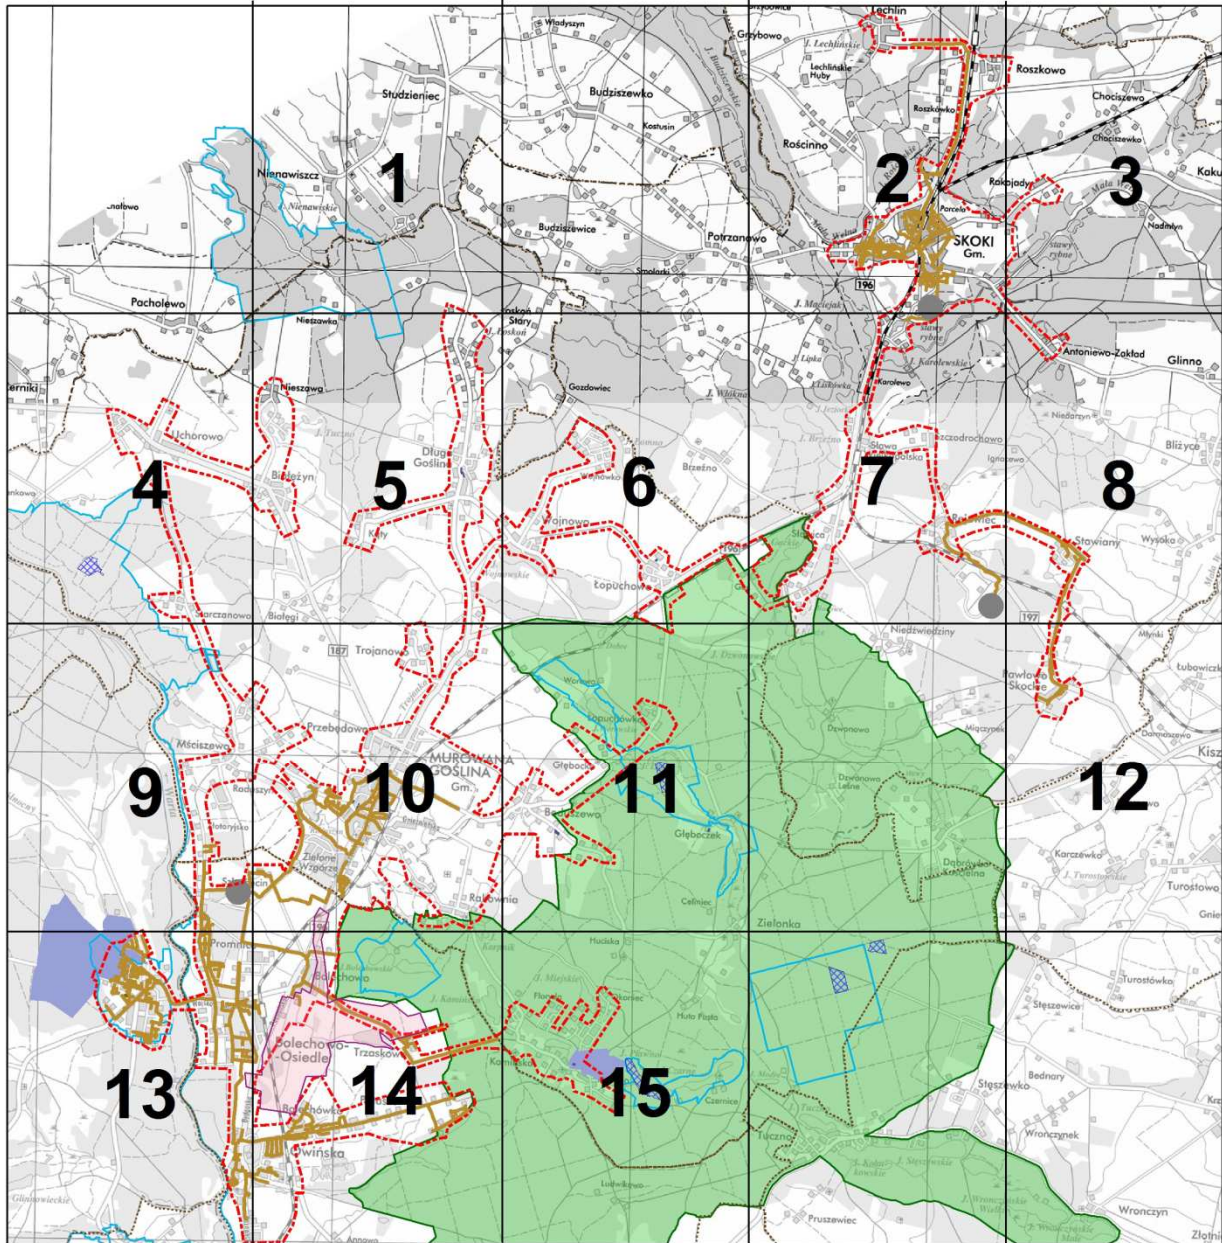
Lechlin
Władyszyn
Grzybowo
J. Lechlińskie
Roszkowo
Studzieniec
Budziszewko
Lechlińskie Huby
Chociszewo
Kostusin
Roszkówko
Chociszewko
Rościnno
1
2
3
Nienawiszcz
Rakojady
Kaku
Porcelo
SKOKI
Gm.
Nadmłyn
Budziszewice
Potrzanowo
stawy rybne
Smolarki
196
Pacholewo
J. Maciejak
Nieszawka
Stawy rybne
Antoniewo-Zakład
Glinno
Nieszawa
Gozdowiec
J. Karolewskie
Lipka
Karolewo
Łosko Stary
J. Wiókna
Niedarzyn
Uchorowo
Długa Goślina
Sława Polska
Boczodrochowo
Bliżyce
Ignacewo
4
5
6
7
8
Białężyn
Wojnowo
Brzeźno
Rożniec
Stawiany
Wysoko
Kąty
Łopuchowo
Łopuchowo
Łopuchówko
197
Niedźwiedziny
Łubowicz
Trojanowo
187
Białęgi
Mylino
Pawłowo Skockie
Dzwonowo
Przebędowo
Mściszewo
MUROWANA GOŚLINA
Gm.
Głęboczek
Dzwonowo Leśne
Kisz
9
10
11
12
Radoszyn
Głęboczek
Karczewko
Rakownia
Zielone Wzgórze
Dąbrówka Kościelna
Turostowo
Celiniec
Zielonka
Promnice
Hucisko
Turostówko
Bolechowo
Bolechowo-Osiedle
Trzaskowo
Huta Pusta
Stęszewko
Bednary
13
14
15
Czernice
Bolechówko
Owińska
Tuczno
Wronczynek
Ludwikowo
Pruszewiec
Wronczyn
Złotni